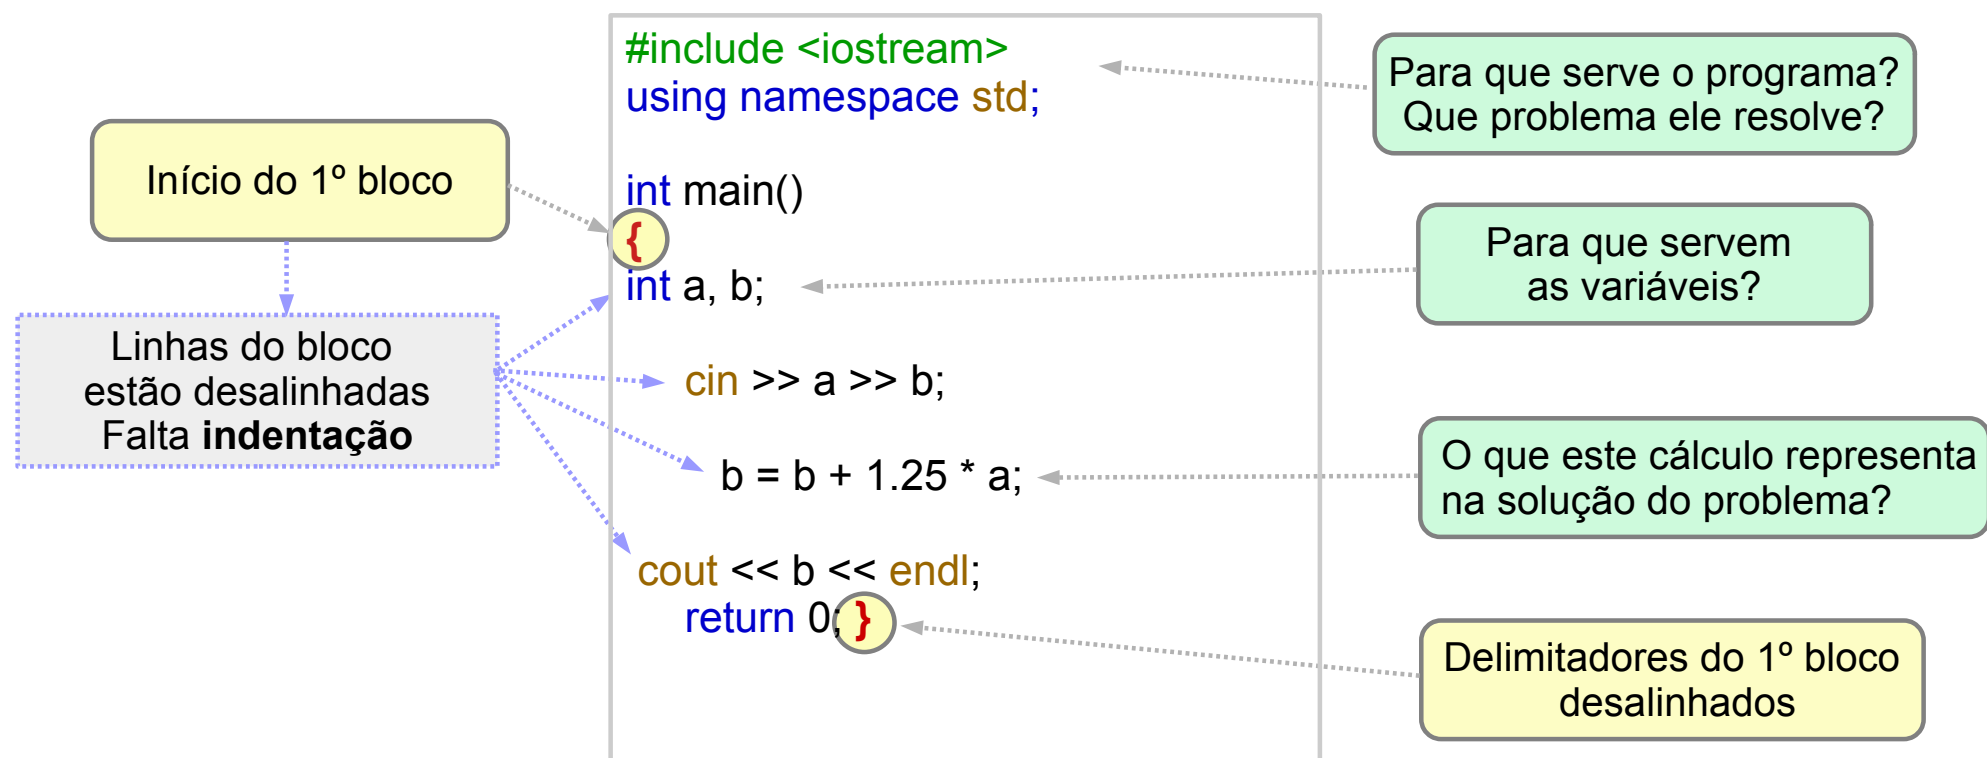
Início do 1º bloco

Linhas do bloco estão desalinhadas Falta **indentação**

#include <iostream>
using namespace std;

int main()
{
int a, b;

cin >> a >> b;

b = b + 1.25 * a;

cout << b << endl;
return 0; }

Para que serve o programa? Que problema ele resolve?

Para que servem as variáveis?

O que este cálculo representa na solução do problema?

Delimitadores do 1º bloco desalinhados